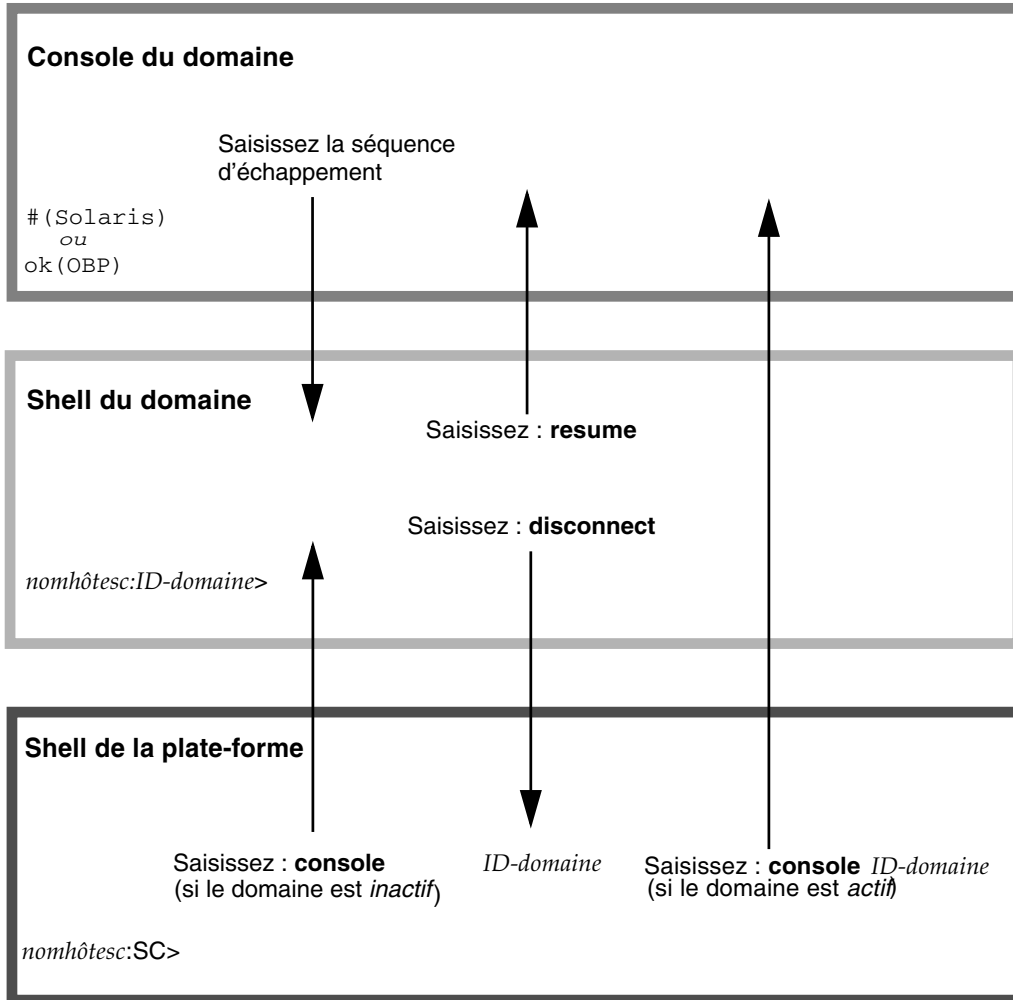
Console du domaine

Saisissez la séquence d'échappement

#(Solaris)
ou
ok(OBP)

Shell du domaine

Saisissez : resume

Saisissez : disconnect

nomhôtesc:ID-domaine>

Shell de la plate-forme

Saisissez : console
(si le domaine est inactif)

ID-domaine

Saisissez : console ID-domaine
(si le domaine est actif)

nomhôtesc:SC>